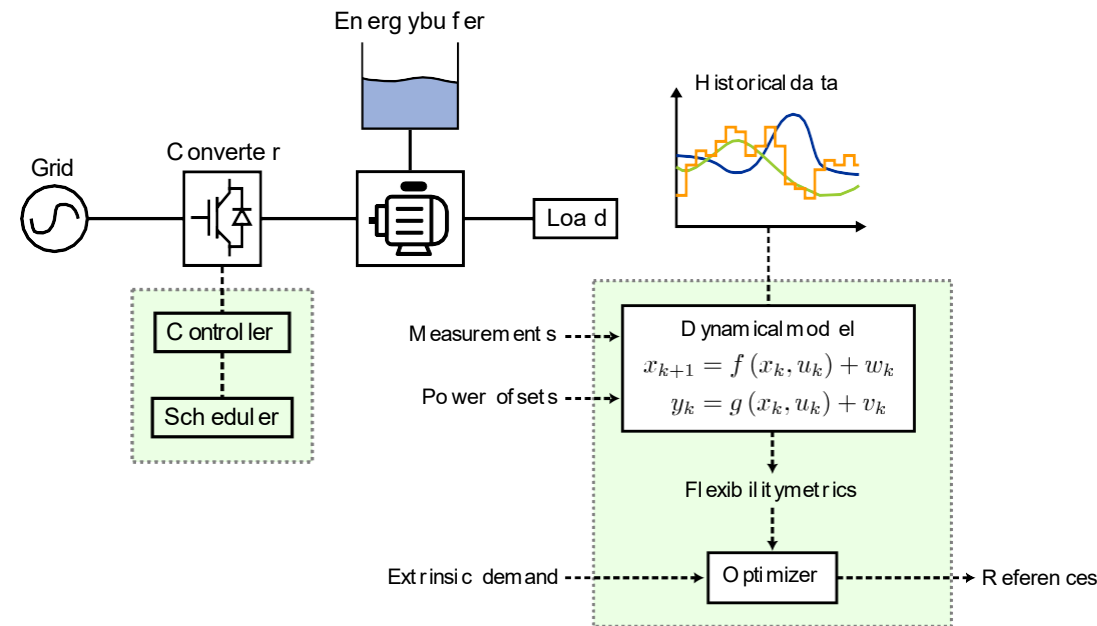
En erg ybu f er

Grid

C onverte r

Loa d

H istor icalda ta

C ontrol ler

Sch edul er

M easurem ent s

Po wer of set s

D ynam icalmod el
$x_{k+1} = f(x_k, u_k) + w_k$
$y_k = g(x_k, u_k) + v_k$

Fl exib ilitymet ric s

Ext rinsi c demand

O ptimizer

R eferen ces